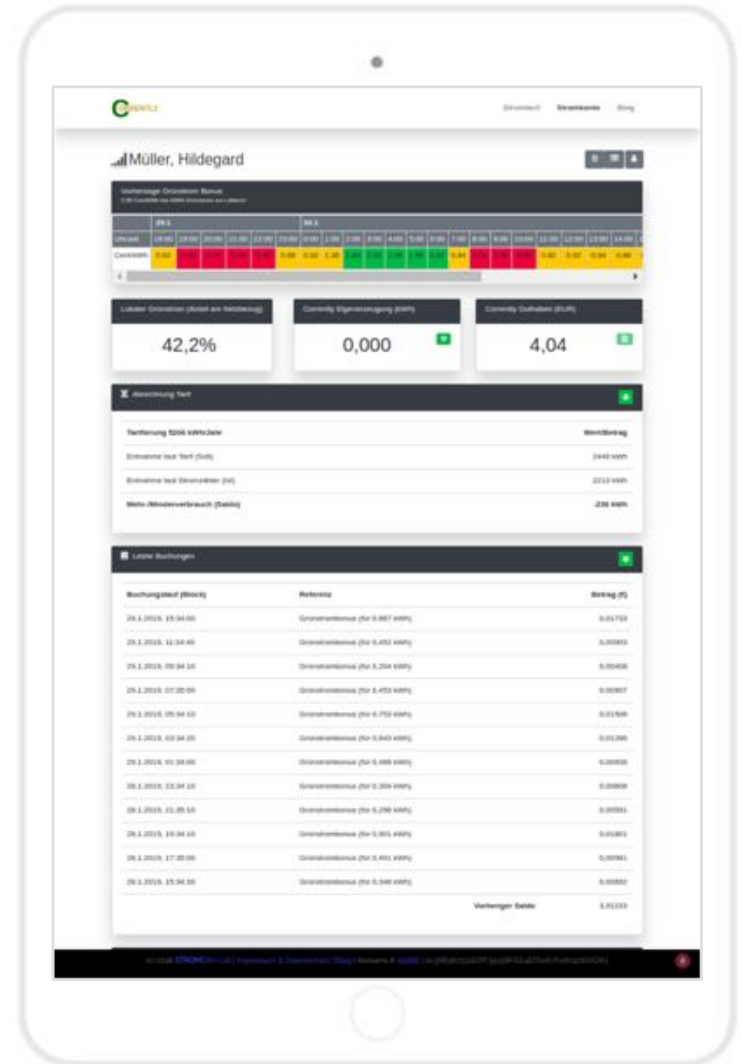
Müller, Hildegard

Vorhersage Grünstrom Bonus

Lokaler Grünstrom (Anteil am Netzbezug)

42,2%

Corrently Eigenerzeugung (kWh)

0,000

Corrently Guthaben (EUR)

4,04

Abrechnung Tarif

| Tarifierung 5200 kWh/Jahr | Wert/Betrag |
|---|---|
| Entnahme laut Tarif (Soll) | 2449 kWh |
| Entnahme laut Stromzähler (Ist) | 2213 kWh |
| Mehr-/Minderverbrauch (Saldo) | -236 kWh |

Letzte Buchungen

| Buchungslauf (Block) | Referenz | Betrag (€) |
|---|---|---|
| 29.1.2019, 15:34:00 | Grünstrombonus (für 0,867 kWh) | 0,01733 |
| 29.1.2019, 12:34:40 | Grünstrombonus (für 0,452 kWh) | 0,00903 |
| 29.1.2019, 09:34:10 | Grünstrombonus (für 0,204 kWh) | 0,00408 |
| 29.1.2019, 07:35:00 | Grünstrombonus (für 0,453 kWh) | 0,00907 |
| 29.1.2019, 05:34:10 | Grünstrombonus (für 0,753 kWh) | 0,01506 |
| 29.1.2019, 03:34:20 | Grünstrombonus (für 0,643 kWh) | 0,01286 |
| 29.1.2019, 01:34:00 | Grünstrombonus (für 0,468 kWh) | 0,00935 |
| 28.1.2019, 23:34:10 | Grünstrombonus (für 0,304 kWh) | 0,00608 |
| 28.1.2019, 21:35:10 | Grünstrombonus (für 0,296 kWh) | 0,00591 |
| 28.1.2019, 19:34:10 | Grünstrombonus (für 0,901 kWh) | 0,01801 |
| 28.1.2019, 17:35:00 | Grünstrombonus (für 0,491 kWh) | 0,00981 |
| 28.1.2019, 15:34:20 | Grünstrombonus (für 0,346 kWh) | 0,00692 |
| | Vorheriger Saldo | 3,91233 |